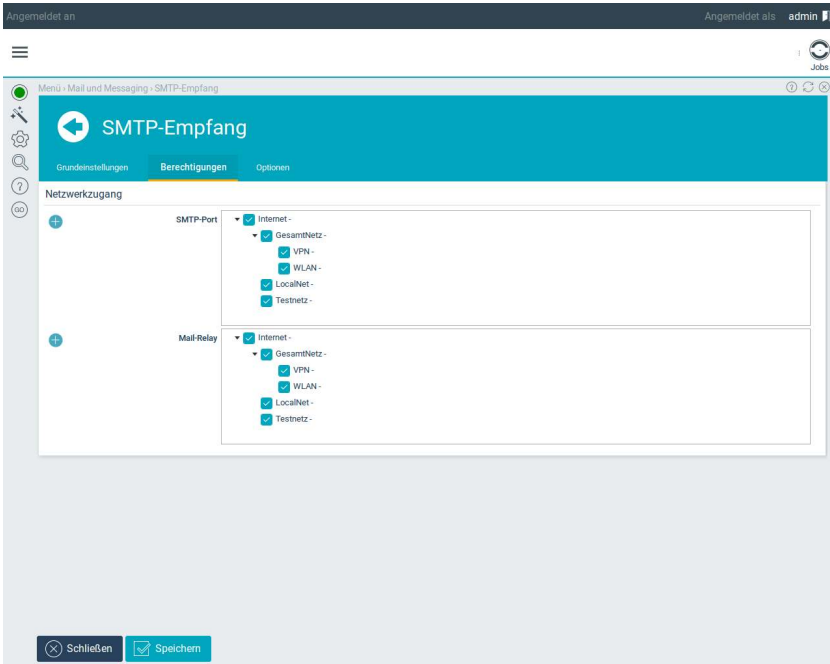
Angemeldet an

Angemeldet als admin

Jobs

Menü › Mail und Messaging › SMTP-Empfang

SMTP-Empfang

Grundeinstellungen
Berechtigungen
Optionen

Netzwerkzugang

SMTP-Port
Internet -
GesamtNetz -
VPN -
WLAN -
LocalNet -
Testnetz -

Mail-Relay
Internet -
GesamtNetz -
VPN -
WLAN -
LocalNet -
Testnetz -

Schließen
Speichern